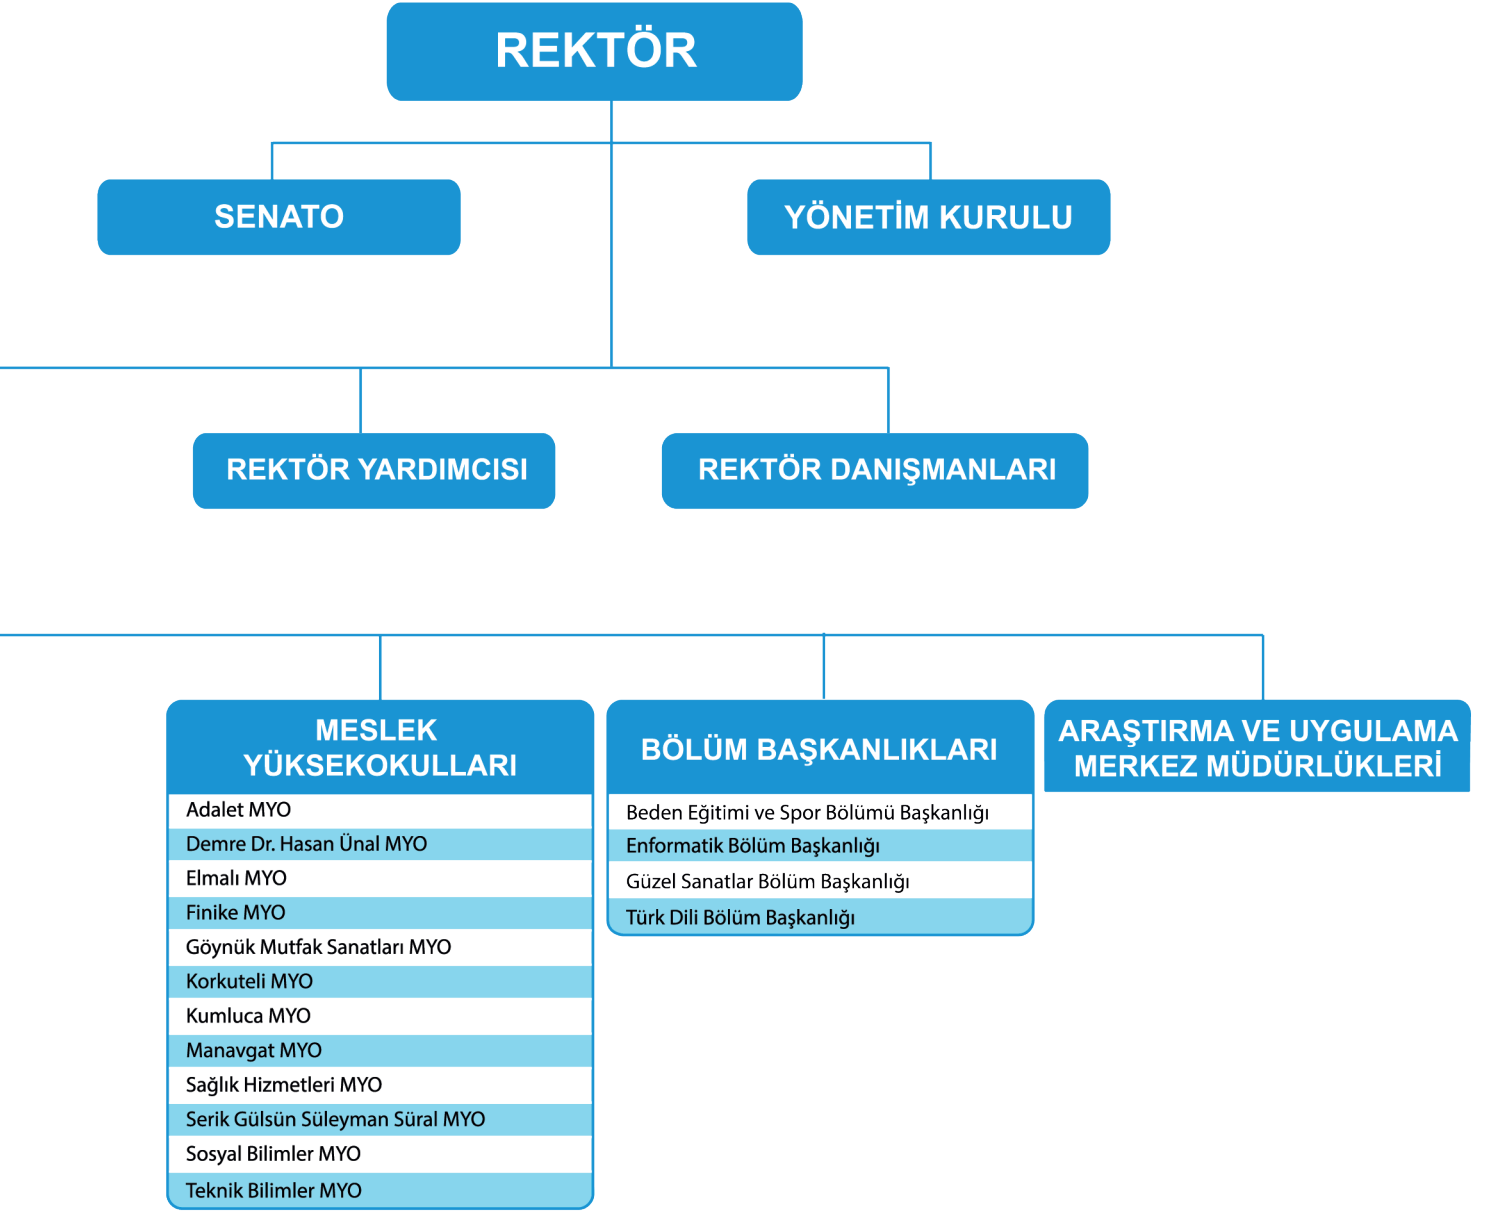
REKTÖR

SENATO

YÖNETİM KURULU

REKTÖR YARDIMCISI

REKTÖR DANIŞMANLARI

MESLEK YÜKSEKOKULLARI

Adalet MYO
Demre Dr. Hasan Ünal MYO
Elmalı MYO
Finike MYO
Göynük Mutfak Sanatları MYO
Korkuteli MYO
Kumluca MYO
Manavgat MYO
Sağlık Hizmetleri MYO
Serik Gülsün Süleyman Süral MYO
Sosyal Bilimler MYO
Teknik Bilimler MYO

BÖLÜM BAŞKANLIKLARI

Beden Eğitimi ve Spor Bölümü Başkanlığı
Enformatik Bölüm Başkanlığı
Güzel Sanatlar Bölüm Başkanlığı
Türk Dili Bölüm Başkanlığı

ARAŞTIRMA VE UYGULAMA MERKEZ MÜDÜRLÜKLERİ